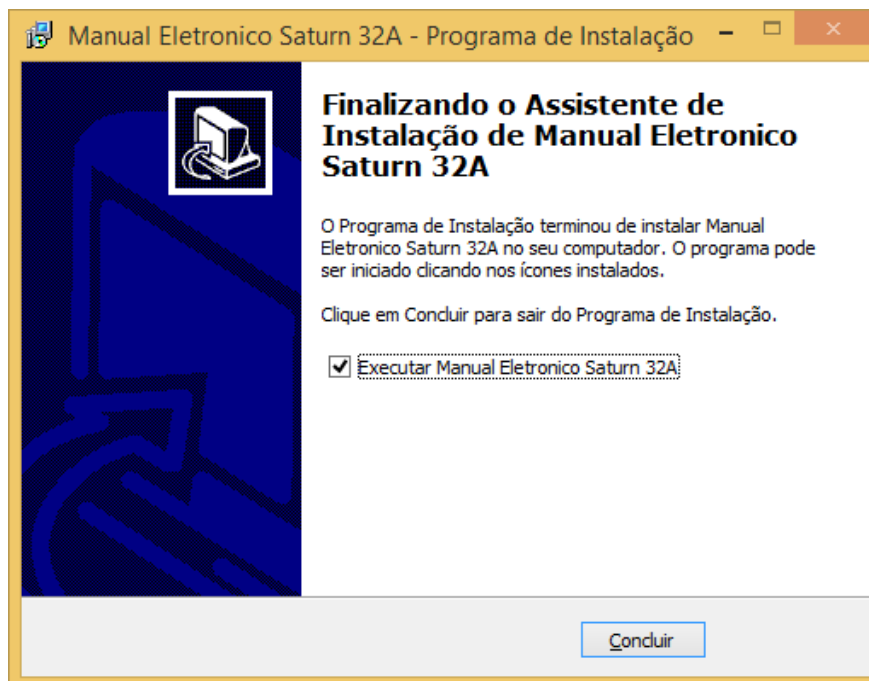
Manual Eletronico Saturn 32A - Programa de Instalação

Finalizando o Assistente de Instalação de Manual Eletronico Saturn 32A

O Programa de Instalação terminou de instalar Manual Eletronico Saturn 32A no seu computador. O programa pode ser iniciado clicando nos ícones instalados.

Clique em Concluir para sair do Programa de Instalação.

Executar Manual Eletronico Saturn 32A

Concluir